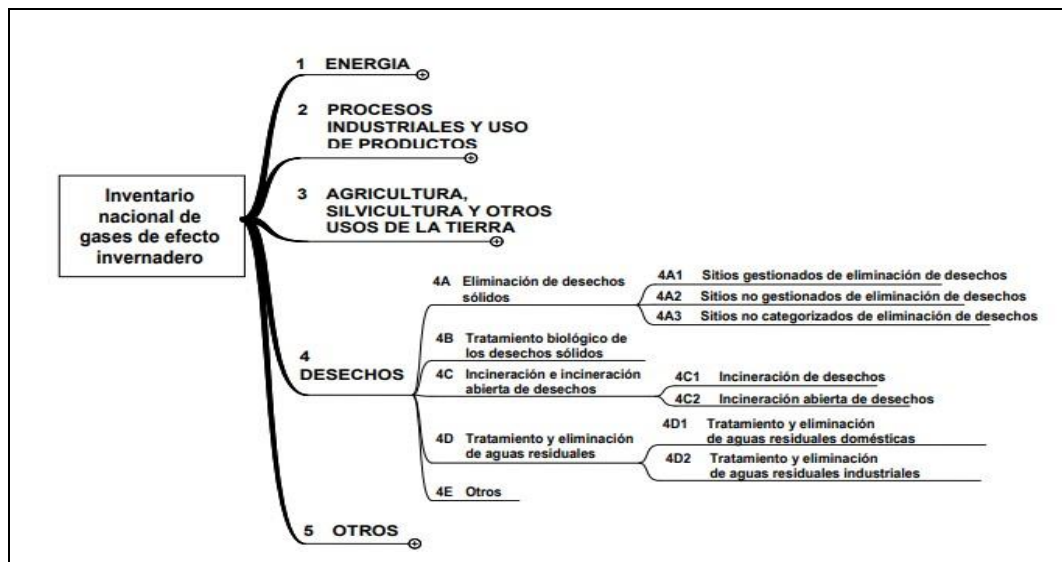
Inventario nacional de gases de efecto invernadero

1 ENERGIA

2 PROCESOS INDUSTRIALES Y USO DE PRODUCTOS

3 AGRICULTURA, SILVICULTURA Y OTROS USOS DE LA TIERRA

4 DESECHOS

4A Eliminación de desechos sólidos

4A1 Sitios gestionados de eliminación de desechos

4A2 Sitios no gestionados de eliminación de desechos

4A3 Sitios no categorizados de eliminación de desechos

4B Tratamiento biológico de los desechos sólidos

4C Incineración e incineración abierta de desechos

4C1 Incineración de desechos

4C2 Incineración abierta de desechos

4D Tratamiento y eliminación de aguas residuales

4D1 Tratamiento y eliminación de aguas residuales domésticas

4D2 Tratamiento y eliminación de aguas residuales industriales

4E Otros

5 OTROS